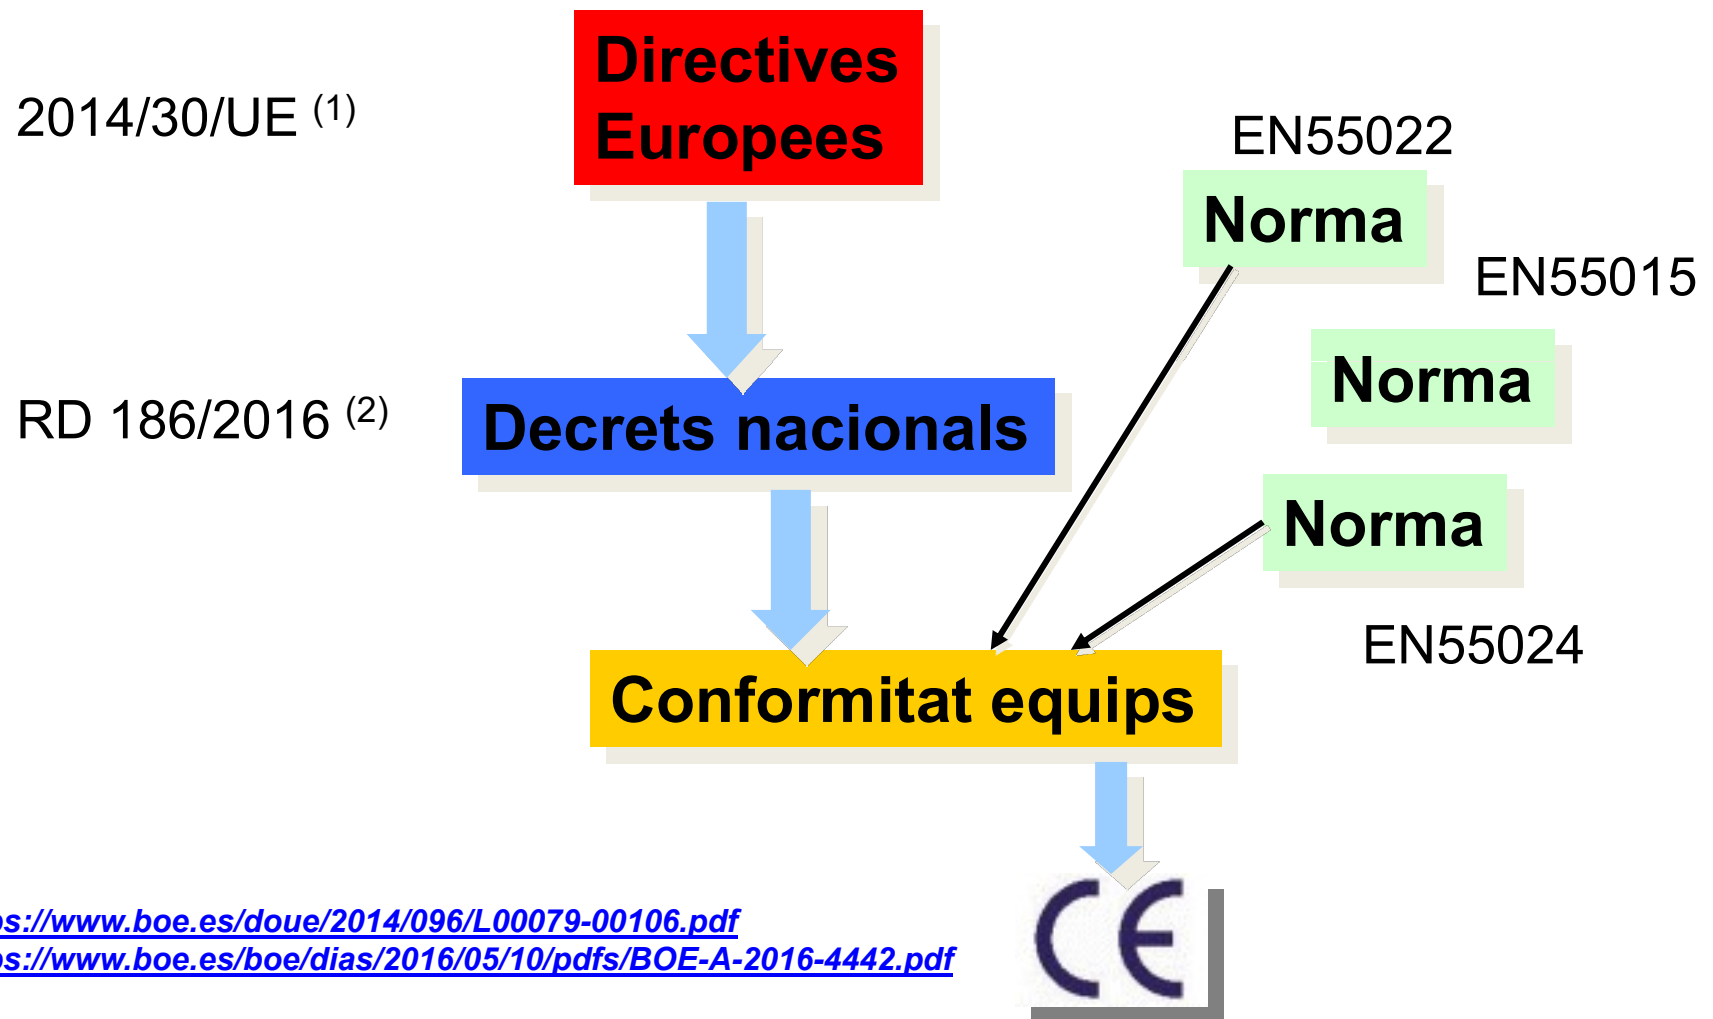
2014/30/UE $^{(1)}$

Directives Europees

EN55022

Norma

EN55015

Norma

RD 186/2016 $^{(2)}$

Decrets nacionals

Norma

EN55024

Conformitat equips

CE

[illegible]s://www.boe.es/doue/2014/096/L00079-00106.pdf
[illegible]s://www.boe.es/boe/dias/2016/05/10/pdfs/BOE-A-2016-4442.pdf